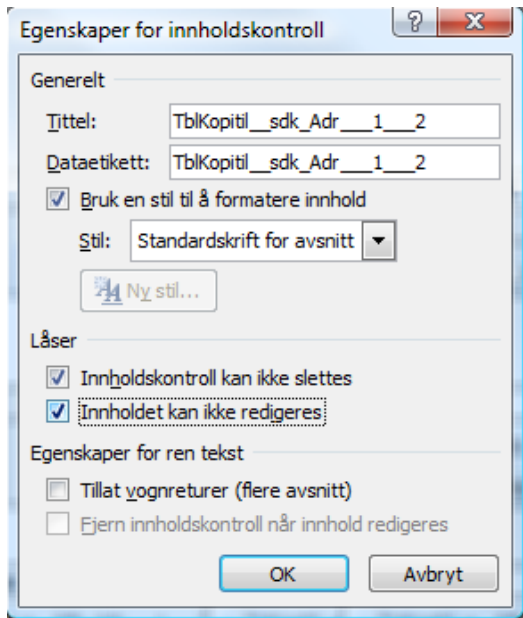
Egenskaper for innholdskontroll

?

X

Generelt

Tittel: TblKopitil__sdk_Adr___1___2

Dataetikett: TblKopitil__sdk_Adr___1___2

Bruk en stil til å formatere innhold

Stil: Standardskrift for avsnitt

Ny stil...

Låser

Innholdskontroll kan ikke slettes

Innholdet kan ikke redigeres

Egenskaper for ren tekst

Tillat vognreturer (flere avsnitt)

Fjern innholdskontroll når innhold redigeres

OK

Avbryt